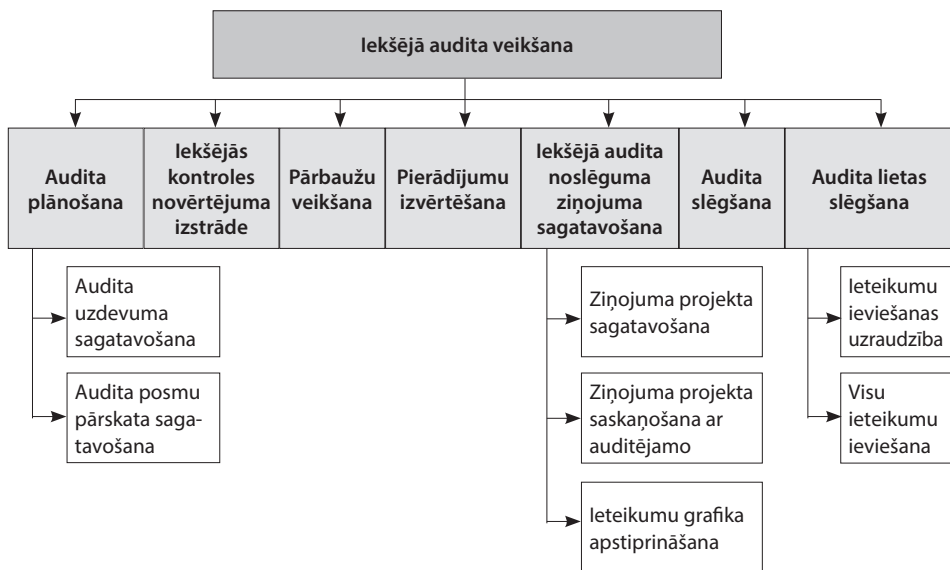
Iekšējā audita veikšana

Audita plānošana

Iekšējās kontroles novērtējuma izstrāde

Pārbaužu veikšana

Pierādījumu izvērtēšana

Iekšējā audita noslēguma ziņojuma sagatavošana

Audita slēgšana

Audita lietas slēgšana

Audita uzdevuma sagatavošana

Audita posmu pārskata sagatavošana

Ziņojuma projekta sagatavošana

Ziņojuma projekta saskaņošana ar auditējamo

Ieteikumu grafika apstiprināšana

Ieteikumu ieviešanas uzraudzība

Visu ieteikumu ieviešana